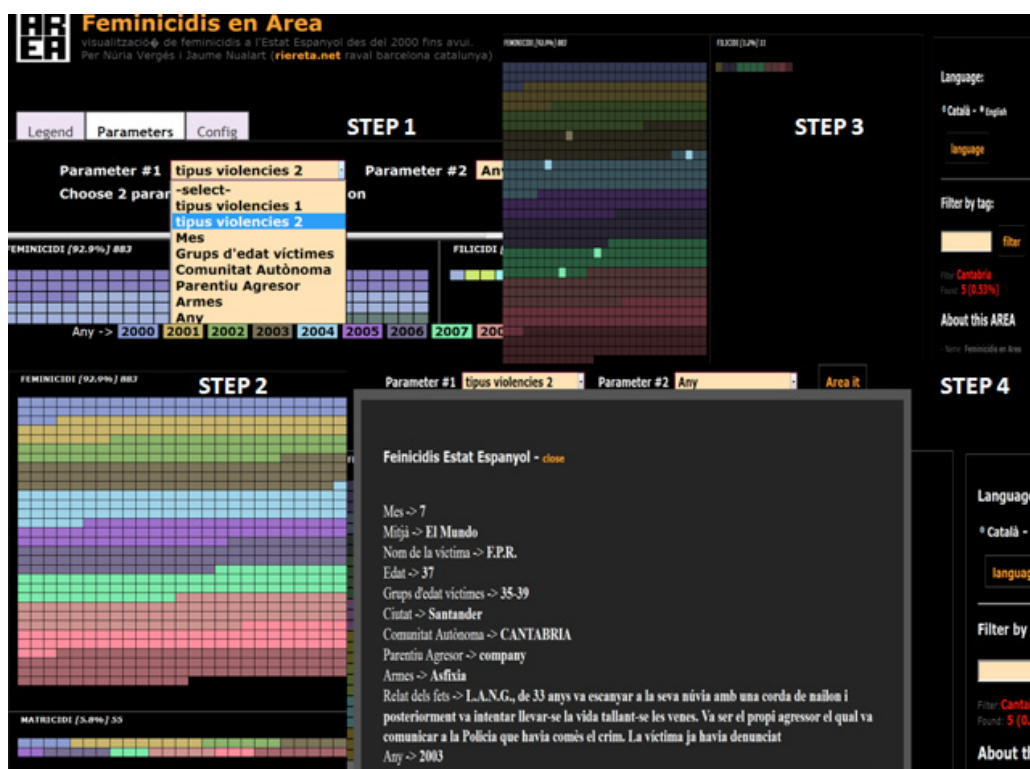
AR EA

Feminicidis en Area

visualitzaci� de feminicidis a l'Estat Espanyol des del 2000 fins avui.
Per Núria Vergés i Jaume Nualart (riereta.net raval barcelona catalunya)

Legend Parameters Config

STEP 1

Parameter #1 tipus violencies 2

Parameter #2 Any

Choose 2 para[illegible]on

-select-
tipus violencies 1
tipus violencies 2
Mes
Grups d'edat víctimes
Comunitat Autònoma
Parentiu Agresor
Armes
Any

FEMINICIDI [92.9%] 883

FILICIDI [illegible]

Any -> 2000 2001 2002 2003 2004 2005 2006 2007 200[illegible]

FEMINICIDI [92.9%] 883

FILICIDI [1.2%] 11

STEP 3

Language:

Català - English

language

Filter by tag:

filter

Filter: Cantabria
Found: 5 (0.53%)

About this AREA

Name: Feminicidis en Area

STEP 2

FEMINICIDI [92.9%] 883

Parameter #1 tipus violencies 2

Parameter #2 Any

Area it

STEP 4

Feinicidis Estat Espanyol - close

Mes -> 7
Mitjà -> El Mundo
Nom de la victima -> F.P.R.
Edat -> 37
Grups d'edat víctimes -> 35-39
Ciutat -> Santander
Comunitat Autònoma -> CANTABRIA
Parentiu Agresor -> company
Armes -> Asfixia
Relat dels fets -> L.A.N.G., de 33 anys va escanyar a la seva núvia amb una corda de nailon i posteriorment va intentar llevar-se la vida tallant-se les venes. Va ser el propi agressor el qual va comunicar a la Policia que havia comès el crim. La víctima ja havia denunciat
Any -> 2003

MATRICIDI [5.8%] 55

Languag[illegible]

Català - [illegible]

languag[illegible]

Filter by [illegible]

Filter: Canta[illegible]
Found: 5 (0.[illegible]

About th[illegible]